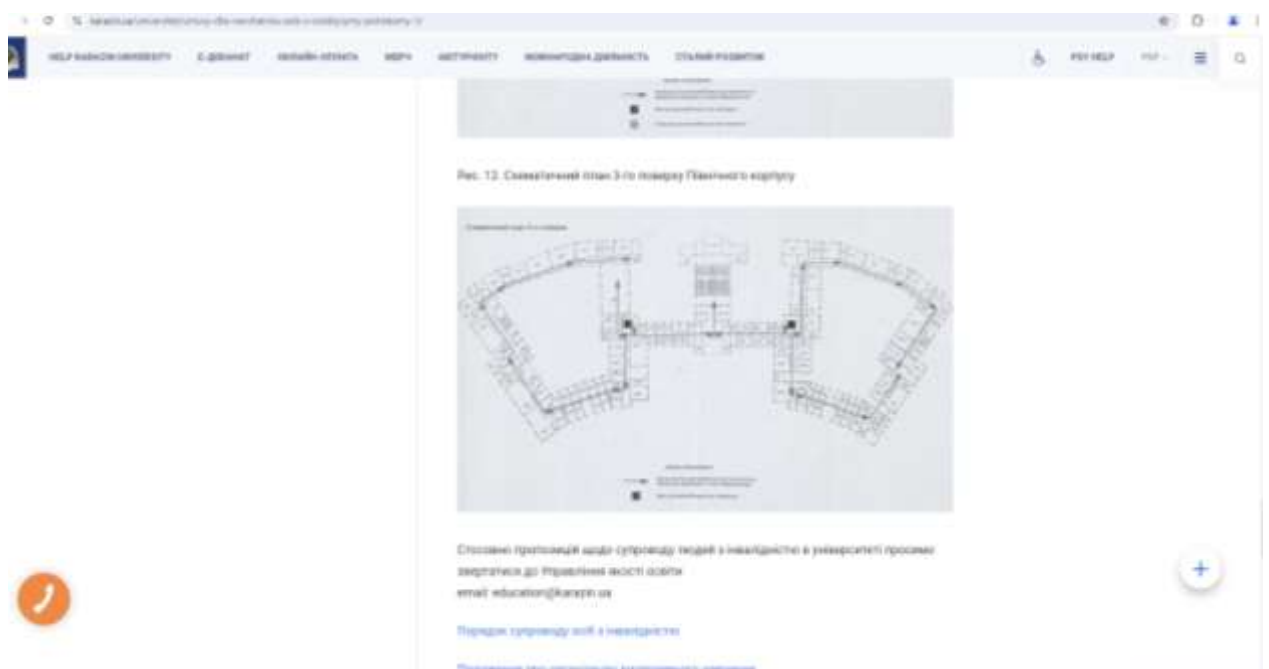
HELP KARAZIN UNIVERSITY   Е-ДОНАТ   ОНЛАЙН-ОСВІТА   МЕРЧ   АБІТУРІЄНТУ   МІЖНАРОДНА ДІЯЛЬНІСТЬ   СТАЛИЙ РОЗВИТОК   PSY HELP

Рис. 12. Схематичний план 3-го поверху Північного корпусу

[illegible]

Стосовно пропозицій щодо супроводу людей з інвалідністю в університеті просимо звертатися до Управління якості освіти
email: education@karazin.ua

Порядок супроводу осіб з інвалідністю

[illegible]